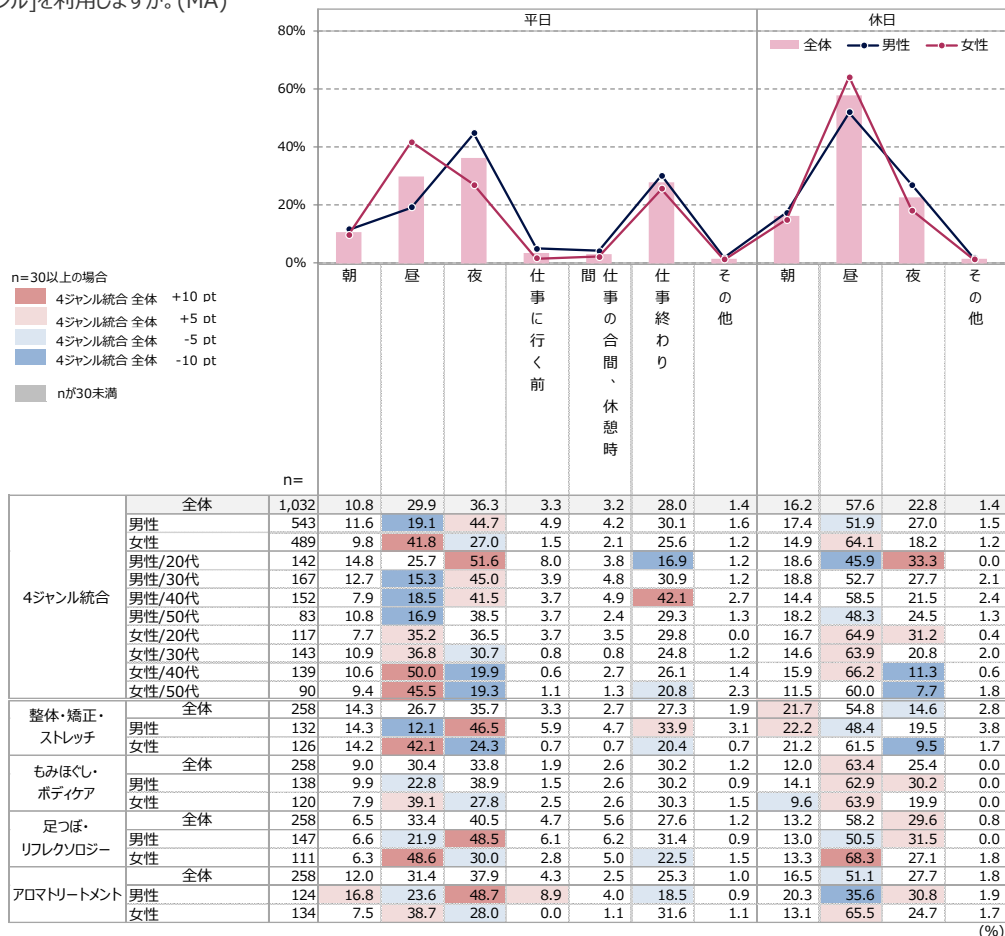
ンル」を利用しますか。(MA)

平日 休日

80%
60%
40%
20%
0%

全体 男性 女性

朝 昼 夜 仕事に行く前 仕事の合間、休憩時間 仕事終わり その他 朝 昼 夜 その他

n=30以上の場合
4ジャンル統合 全体 +10 pt
4ジャンル統合 全体 +5 pt
4ジャンル統合 全体 -5 pt
4ジャンル統合 全体 -10 pt

nが30未満

| | | n= | 朝 | 昼 | 夜 | 仕事に行く前 | 仕事の合間、休憩時間 | 仕事終わり | その他 | 朝 | 昼 | 夜 | その他 |
|---|---|---|---|---|---|---|---|---|---|---|---|---|---|
| 4ジャンル統合 | 全体 | 1,032 | 10.8 | 29.9 | 36.3 | 3.3 | 3.2 | 28.0 | 1.4 | 16.2 | 57.6 | 22.8 | 1.4 |
| | 男性 | 543 | 11.6 | 19.1 | 44.7 | 4.9 | 4.2 | 30.1 | 1.6 | 17.4 | 51.9 | 27.0 | 1.5 |
| | 女性 | 489 | 9.8 | 41.8 | 27.0 | 1.5 | 2.1 | 25.6 | 1.2 | 14.9 | 64.1 | 18.2 | 1.2 |
| | 男性/20代 | 142 | 14.8 | 25.7 | 51.6 | 8.0 | 3.8 | 16.9 | 1.2 | 18.6 | 45.9 | 33.3 | 0.0 |
| | 男性/30代 | 167 | 12.7 | 15.3 | 45.0 | 3.9 | 4.8 | 30.9 | 1.2 | 18.8 | 52.7 | 27.7 | 2.1 |
| | 男性/40代 | 152 | 7.9 | 18.5 | 41.5 | 3.7 | 4.9 | 42.1 | 2.7 | 14.4 | 58.5 | 21.5 | 2.4 |
| | 男性/50代 | 83 | 10.8 | 16.9 | 38.5 | 3.7 | 2.4 | 29.3 | 1.3 | 18.2 | 48.3 | 24.5 | 1.3 |
| | 女性/20代 | 117 | 7.7 | 35.2 | 36.5 | 3.7 | 3.5 | 29.8 | 0.0 | 16.7 | 64.9 | 31.2 | 0.4 |
| | 女性/30代 | 143 | 10.9 | 36.8 | 30.7 | 0.8 | 0.8 | 24.8 | 1.2 | 14.6 | 63.9 | 20.8 | 2.0 |
| | 女性/40代 | 139 | 10.6 | 50.0 | 19.9 | 0.6 | 2.7 | 26.1 | 1.4 | 15.9 | 66.2 | 11.3 | 0.6 |
| | 女性/50代 | 90 | 9.4 | 45.5 | 19.3 | 1.1 | 1.3 | 20.8 | 2.3 | 11.5 | 60.0 | 7.7 | 1.8 |
| 整体・矯正・ストレッチ | 全体 | 258 | 14.3 | 26.7 | 35.7 | 3.3 | 2.7 | 27.3 | 1.9 | 21.7 | 54.8 | 14.6 | 2.8 |
| | 男性 | 132 | 14.3 | 12.1 | 46.5 | 5.9 | 4.7 | 33.9 | 3.1 | 22.2 | 48.4 | 19.5 | 3.8 |
| | 女性 | 126 | 14.2 | 42.1 | 24.3 | 0.7 | 0.7 | 20.4 | 0.7 | 21.2 | 61.5 | 9.5 | 1.7 |
| もみほぐし・ボディケア | 全体 | 258 | 9.0 | 30.4 | 33.8 | 1.9 | 2.6 | 30.2 | 1.2 | 12.0 | 63.4 | 25.4 | 0.0 |
| | 男性 | 138 | 9.9 | 22.8 | 38.9 | 1.5 | 2.6 | 30.2 | 0.9 | 14.1 | 62.9 | 30.2 | 0.0 |
| | 女性 | 120 | 7.9 | 39.1 | 27.8 | 2.5 | 2.6 | 30.3 | 1.5 | 9.6 | 63.9 | 19.9 | 0.0 |
| 足つぼ・リフレクソロジー | 全体 | 258 | 6.5 | 33.4 | 40.5 | 4.7 | 5.6 | 27.6 | 1.2 | 13.2 | 58.2 | 29.6 | 0.8 |
| | 男性 | 147 | 6.6 | 21.9 | 48.5 | 6.1 | 6.2 | 31.4 | 0.9 | 13.0 | 50.5 | 31.5 | 0.0 |
| | 女性 | 111 | 6.3 | 48.6 | 30.0 | 2.8 | 5.0 | 22.5 | 1.5 | 13.3 | 68.3 | 27.1 | 1.8 |
| アロマトリートメント | 全体 | 258 | 12.0 | 31.4 | 37.9 | 4.3 | 2.5 | 25.3 | 1.0 | 16.5 | 51.1 | 27.7 | 1.8 |
| | 男性 | 124 | 16.8 | 23.6 | 48.7 | 8.9 | 4.0 | 18.5 | 0.9 | 20.3 | 35.6 | 30.8 | 1.9 |
| | 女性 | 134 | 7.5 | 38.7 | 28.0 | 0.0 | 1.1 | 31.6 | 1.1 | 13.1 | 65.5 | 24.7 | 1.7 |

(%)